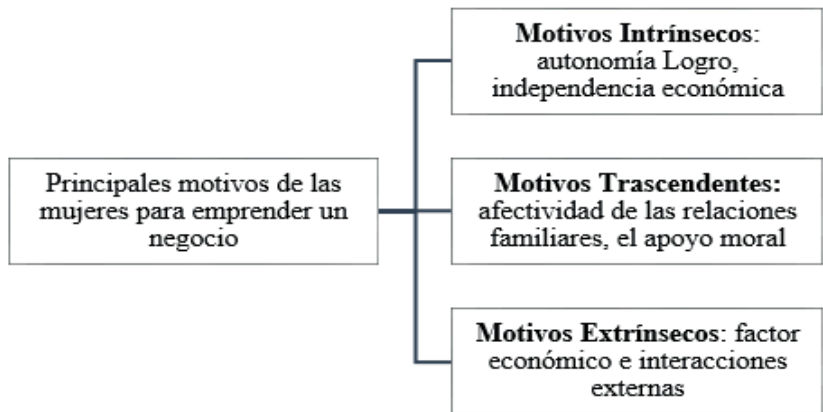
Principales motivos de las mujeres para emprender un negocio

**Motivos Intrínsecos**: autonomía Logro, independencia económica

**Motivos Trascendentes:** afectividad de las relaciones familiares, el apoyo moral

**Motivos Extrínsecos**: factor económico e interacciones externas